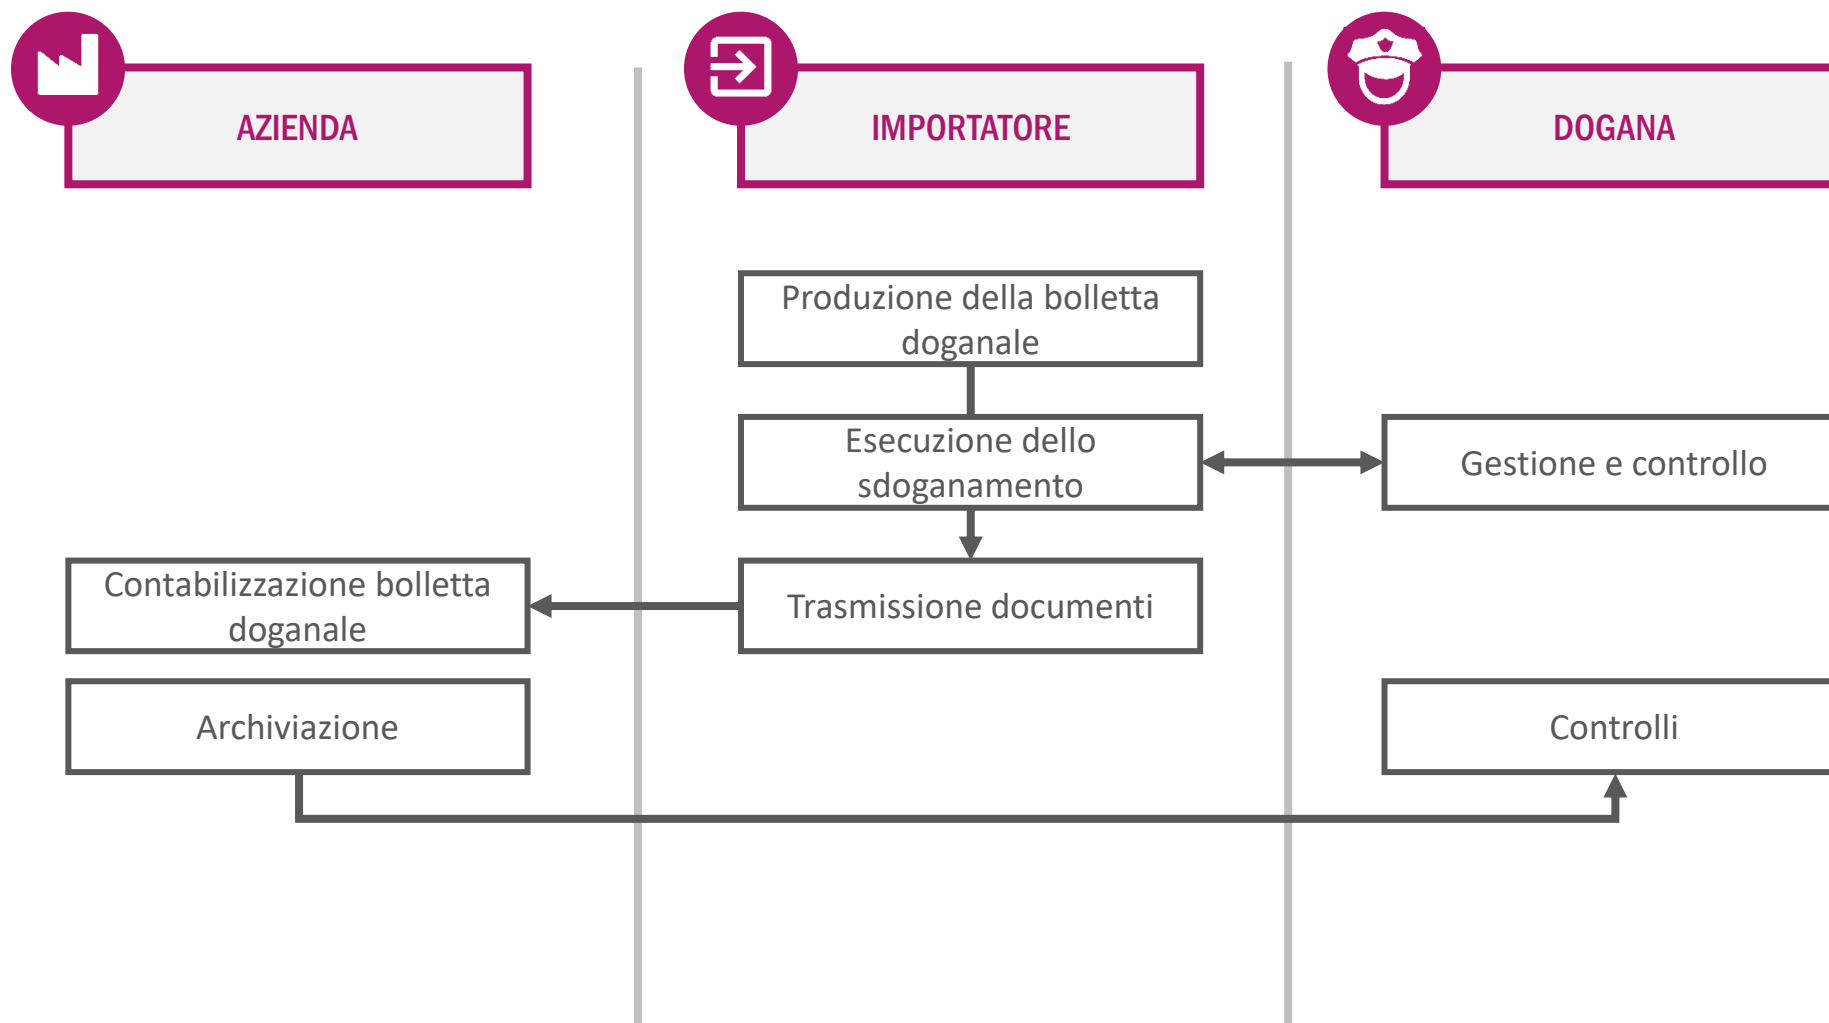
AZIENDA

IMPORTATORE

DOGANA

Produzione della bolletta doganale

Esecuzione dello sdoganamento

Gestione e controllo

Contabilizzazione bolletta doganale

Trasmissione documenti

Archiviazione

Controlli